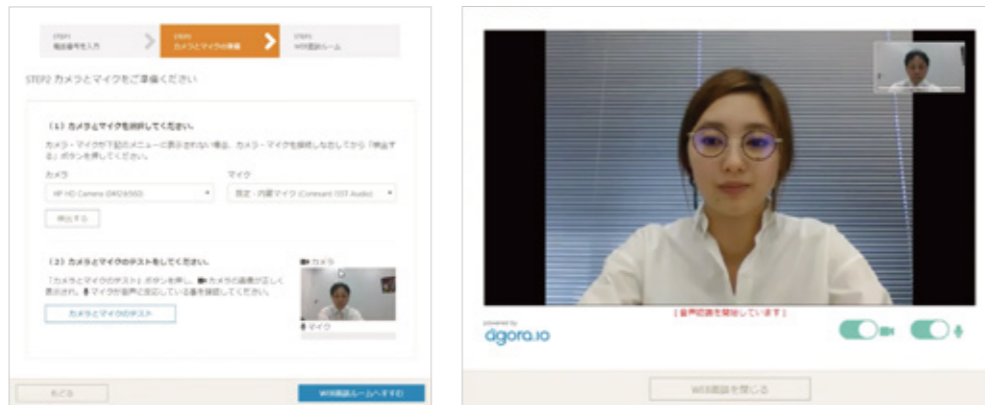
STEP1
電話番号を入力

STEP2
カメラとマイクの準備

STEP3
WEB面談ルーム

STEP2 カメラとマイクをご準備ください

（1）カメラとマイクを選択してください。

カメラ・マイクが下記のメニューに表示されない場合、カメラ・マイクを接続しなおしてから「検出する」ボタンを押してください。

カメラ
HP HD Camera (04f2:b56d)

マイク
既定 - 内蔵マイク (Conexant ISST Audio)

検出する

（2）カメラとマイクのテストをしてください。

「カメラとマイクのテスト」ボタンを押し、カメラの画像が正しく表示され、マイクが音声に反応している事を確認してください。

カメラとマイクのテスト

カメラ

マイク

もどる

WEB面談ルームへすすむ

【音声認識を開始しています】

powered by
agora.io

WEB面談を閉じる